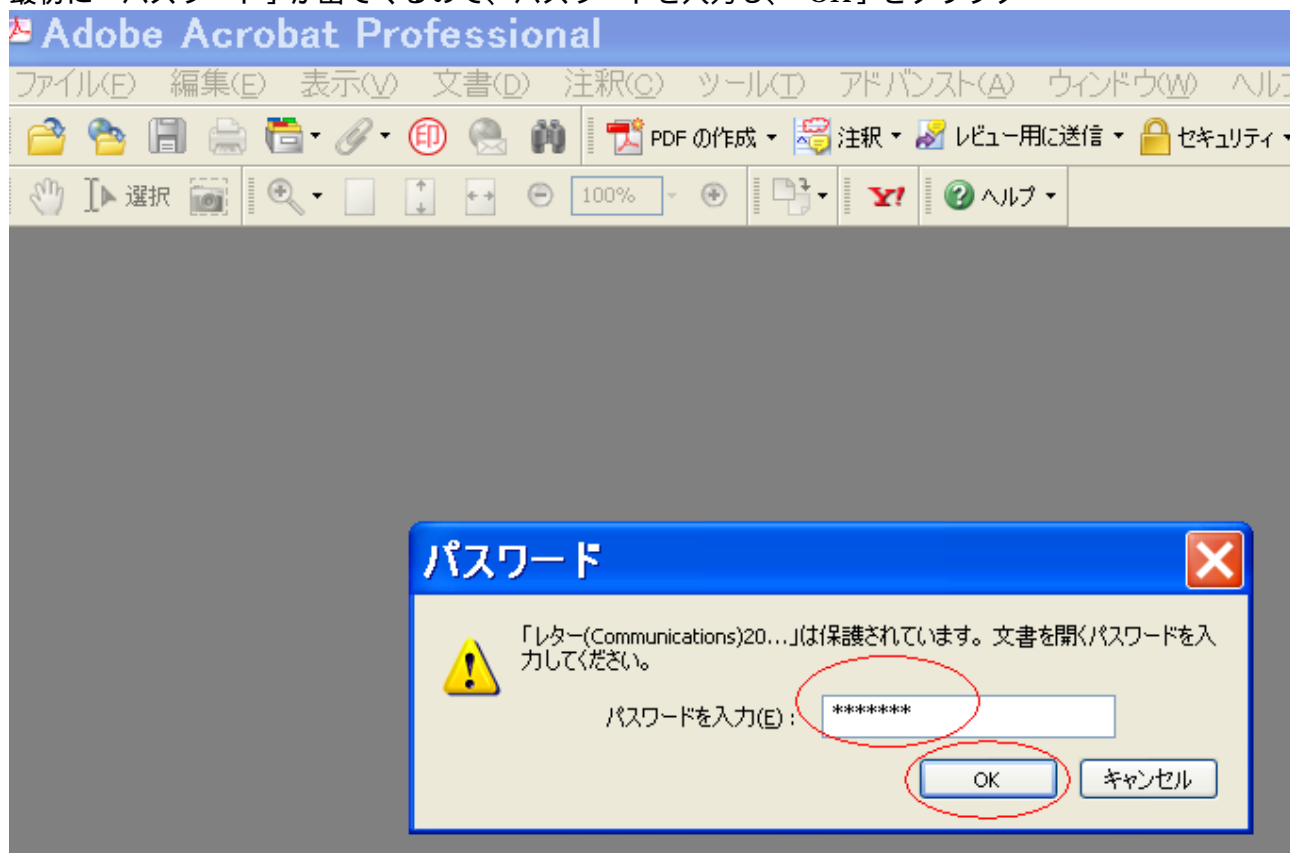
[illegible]

Adobe Acrobat Professional

ファイル(F) 編集(E) 表示(V) 文書(D) 注釈(C) ツール(T) アドバンスト(A) ウィンドウ(W) ヘル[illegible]

PDF の作成 ▾ 注釈 ▾ レビュー用に送信 ▾ セキュリティ ▾

選択 100% ヘルプ ▾

パスワード

「レター(Communications)20...」は保護されています。文書を開くパスワードを入力してください。

パスワードを入力(E): *******

OK キャンセル